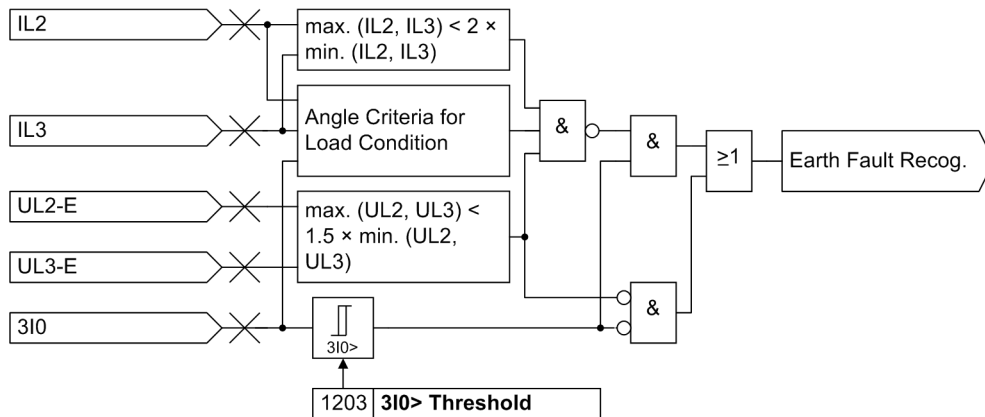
IL2

IL3

UL2-E

UL3-E

3I0

max. (IL2, IL3) < 2 × min. (IL2, IL3)

Angle Criteria for Load Condition

max. (UL2, UL3) < 1.5 × min. (UL2, UL3)

3I0>

&

&

&

≥1

Earth Fault Recog.

1203 **3I0> Threshold**